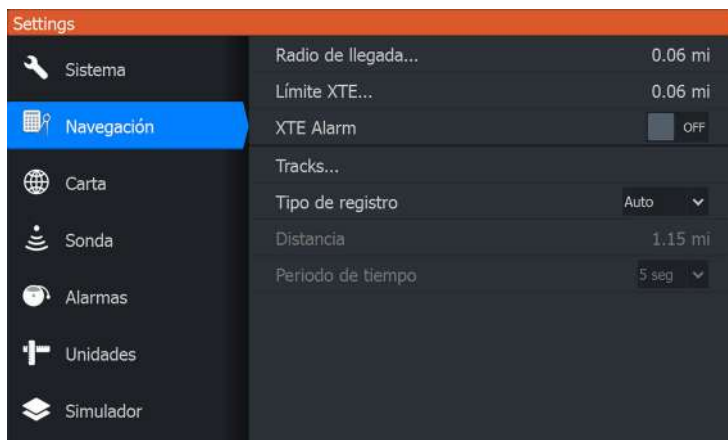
Settings

Sistema
Navegación
Carta
Sonda
Alarmas
Unidades
Simulador

Radio de llegada... 0.06 mi
Límite XTE... 0.06 mi
XTE Alarm OFF
Tracks...
Tipo de registro Auto
Distancia 1.15 mi
Periodo de tiempo 5 seg